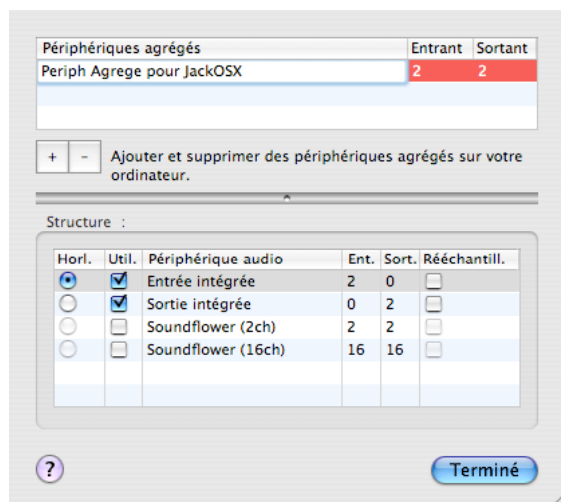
| Périphériques agrégés | Entrant | Sortant |
|---|---|---|
| Periph Agrege pour JackOSX | 2 | 2 |

+ - Ajouter et supprimer des périphériques agrégés sur votre ordinateur.

Structure :

| Horl. | Util. | Périphérique audio | Ent. | Sort. | Rééchantill. |
|---|---|---|---|---|---|
| ⦿ | ☑ | Entrée intégrée | 2 | 0 | ☐ |
| ○ | ☑ | Sortie intégrée | 0 | 2 | ☐ |
| ○ | ☐ | Soundflower (2ch) | 2 | 2 | ☐ |
| ○ | ☐ | Soundflower (16ch) | 16 | 16 | ☐ |

?

Terminé